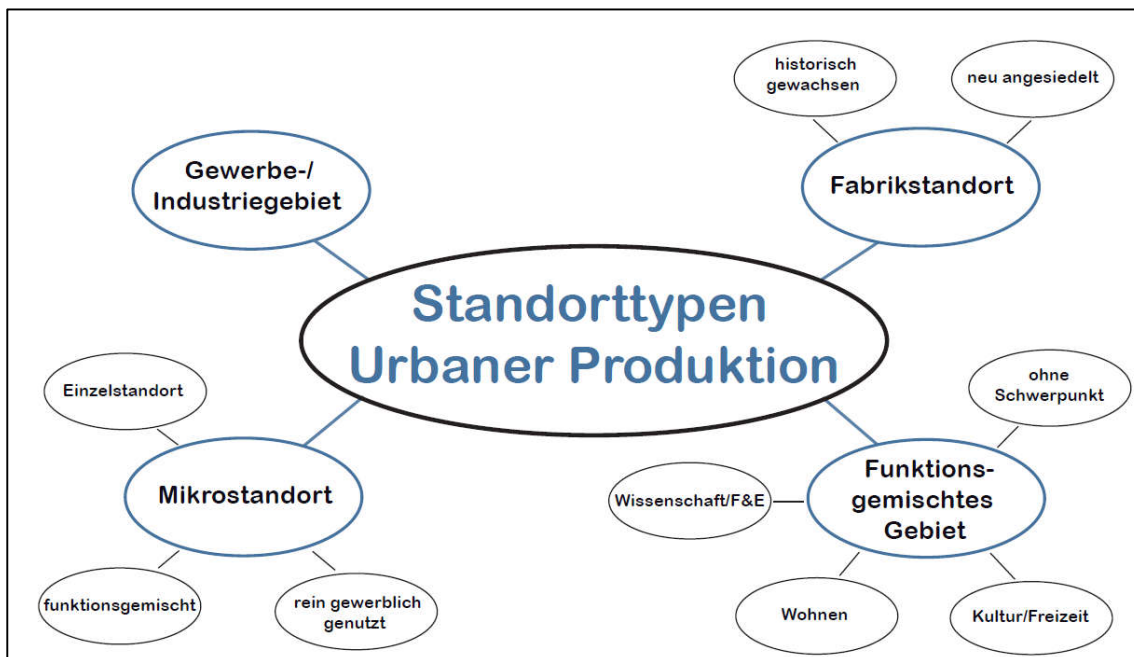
historisch gewachsen

neu angesiedelt

Gewerbe-/ Industriegebiet

Fabrikstandort

Standorttypen Urbaner Produktion

Einzelstandort

ohne Schwerpunkt

Mikrostandort

Wissenschaft/F&E

Funktionsgemischtes Gebiet

funktionsgemischt

rein gewerblich genutzt

Wohnen

Kultur/Freizeit